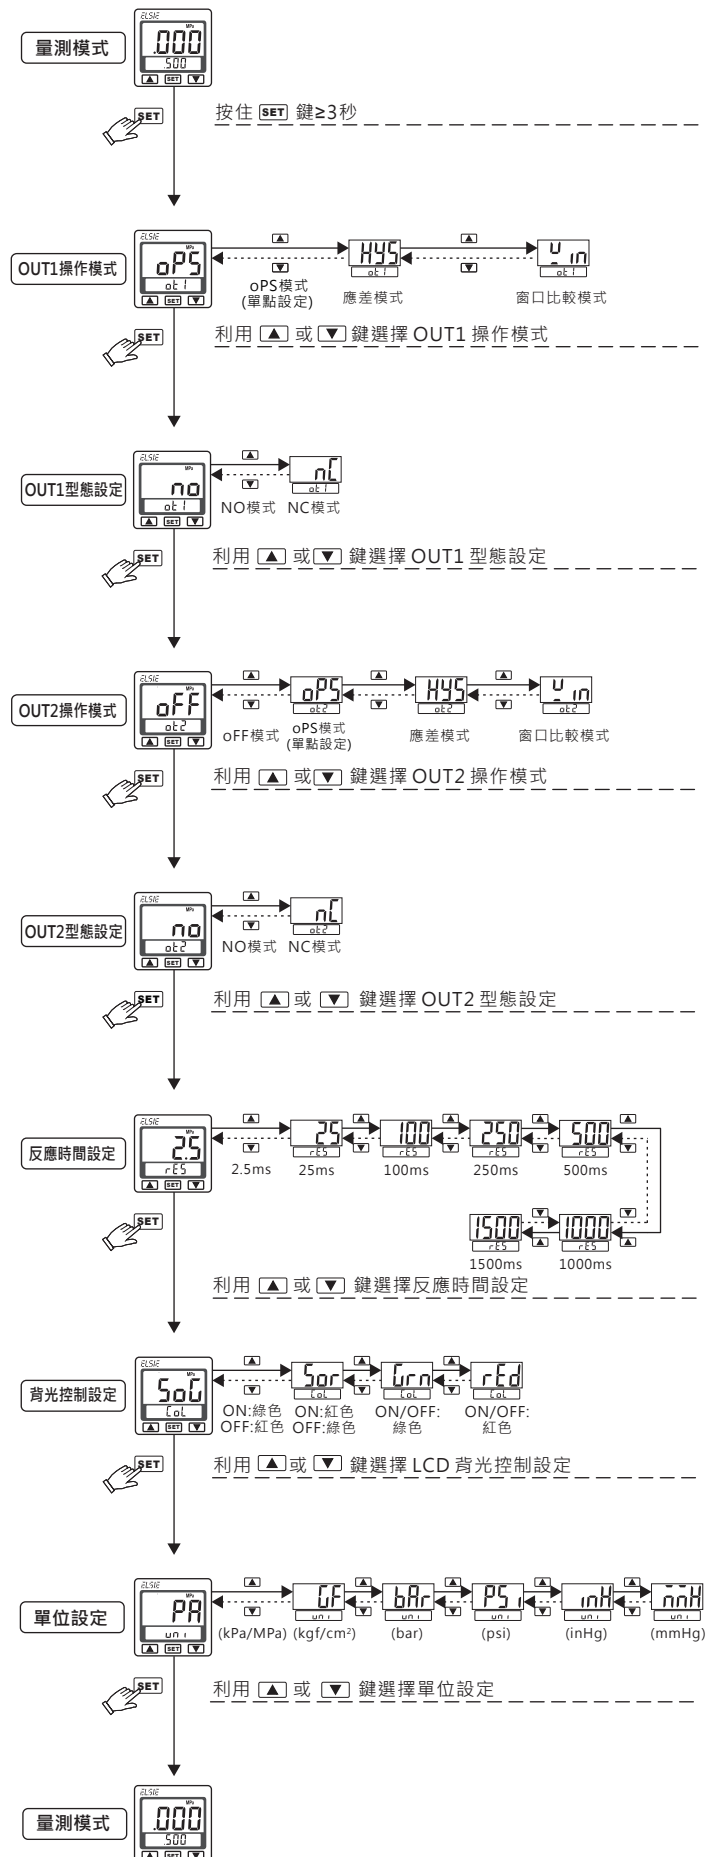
量測模式

ELSIE MPa
.000
500
▲ SET ▼

SET

按住 SET 鍵≥3秒

OUT1操作模式

oPS
ot1

oPS模式
(單點設定)

HYS
ot1
應差模式

Win
ot1
窗口比較模式

利用 ▲ 或 ▼ 鍵選擇 OUT1 操作模式

OUT1型態設定

no
ot1
NO模式

nC
ot1
NC模式

利用 ▲ 或 ▼ 鍵選擇 OUT1 型態設定

OUT2操作模式

oFF
ot2
oFF模式

oPS
ot2
oPS模式
(單點設定)

HYS
ot2
應差模式

Win
ot2
窗口比較模式

利用 ▲ 或 ▼ 鍵選擇 OUT2 操作模式

OUT2型態設定

no
ot2
NO模式

nC
ot2
NC模式

利用 ▲ 或 ▼ 鍵選擇 OUT2 型態設定

反應時間設定

2.5
rES
2.5ms

25
rES
25ms

100
rES
100ms

250
rES
250ms

500
rES
500ms

1500
rES
1500ms

1000
rES
1000ms

利用 ▲ 或 ▼ 鍵選擇反應時間設定

背光控制設定

SoG
CoL
ON:綠色
OFF:紅色

Sor
CoL
ON:紅色
OFF:綠色

Grn
CoL
ON/OFF:
綠色

rEd
CoL
ON/OFF:
紅色

利用 ▲ 或 ▼ 鍵選擇 LCD 背光控制設定

單位設定

PA
uni
(kPa/MPa)

GF
uni
(kgf/cm²)

bAr
uni
(bar)

PSi
uni
(psi)

inH
uni
(inHg)

mmH
uni
(mmHg)

利用 ▲ 或 ▼ 鍵選擇單位設定

量測模式

ELSIE MPa
.000
500
▲ SET ▼